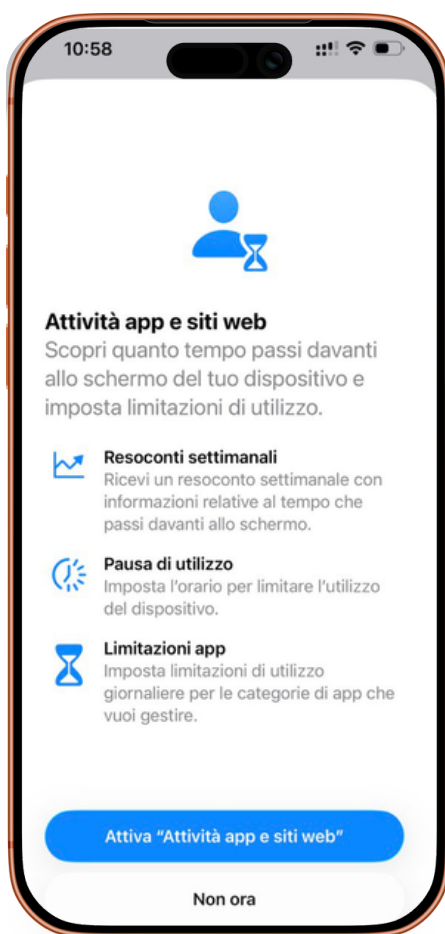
10:58

Attività app e siti web
Scopri quanto tempo passi davanti allo schermo del tuo dispositivo e imposta limitazioni di utilizzo.

Resoconti settimanali
Ricevi un resoconto settimanale con informazioni relative al tempo che passi davanti allo schermo.

Pausa di utilizzo
Imposta l'orario per limitare l'utilizzo del dispositivo.

Limitazioni app
Imposta limitazioni di utilizzo giornaliere per le categorie di app che vuoi gestire.

Attiva "Attività app e siti web"

Non ora